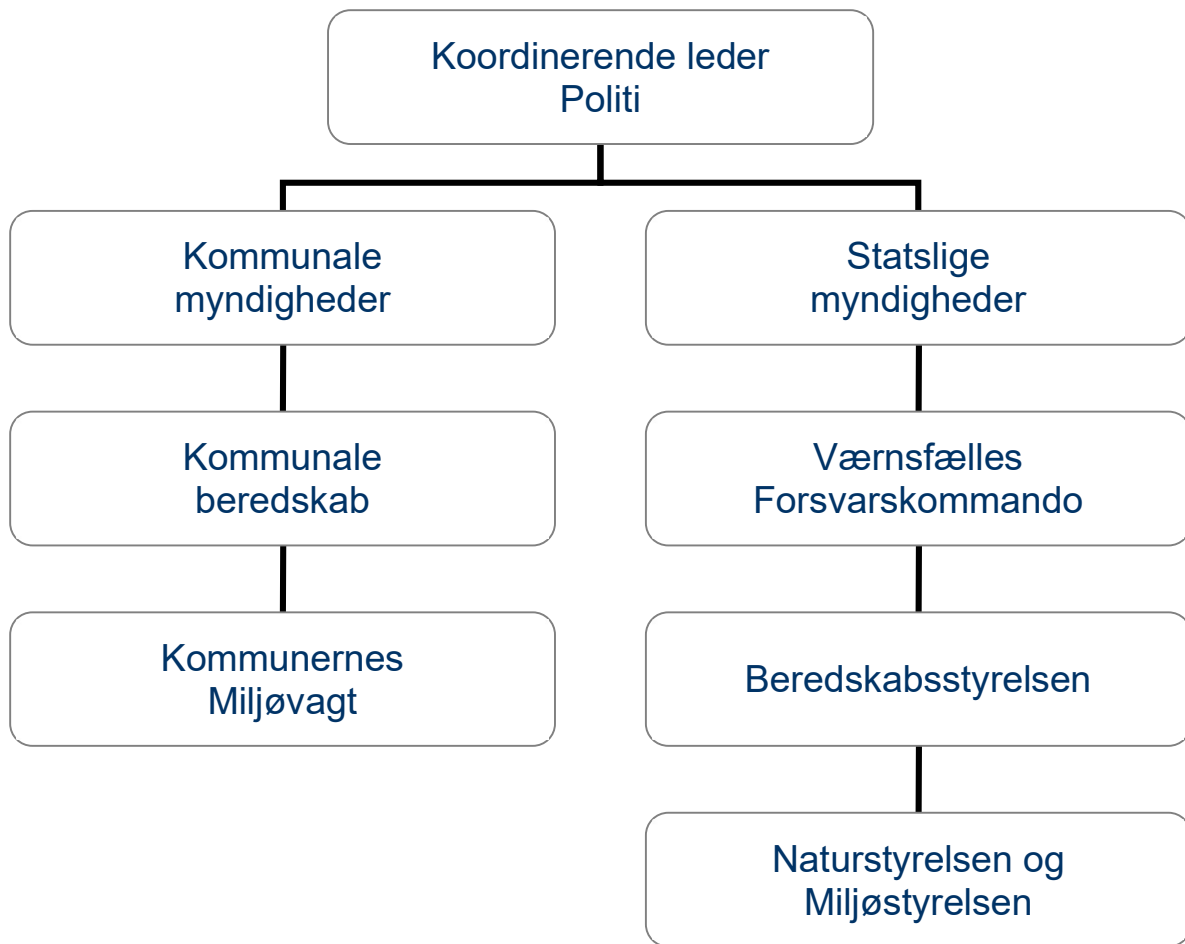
Koordinerende leder
Politi

Kommunale myndigheder

Kommunale beredskab

Kommunernes Miljøvagt

Statslige myndigheder

Værnsfælles Forsvarskommando

Beredskabsstyrelsen

Naturstyrelsen og Miljøstyrelsen